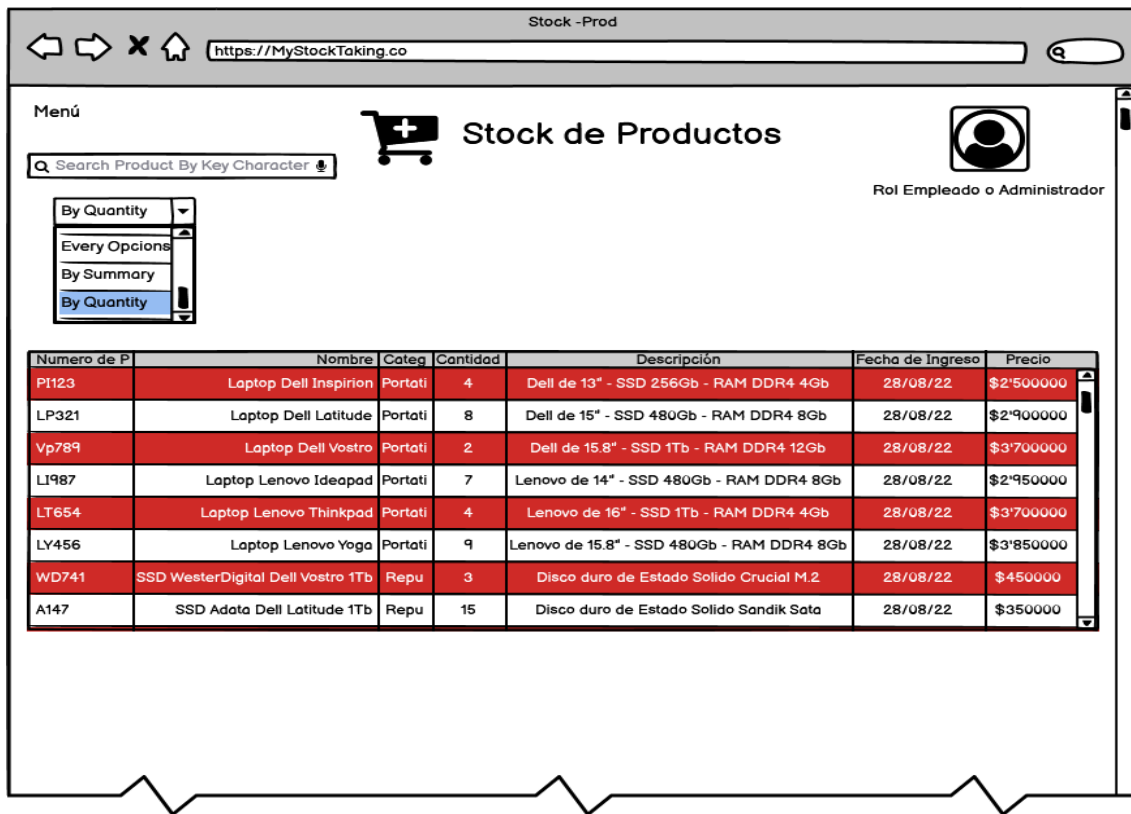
Stock -Prod

https://MyStockTaking.co

Menú

Stock de Productos

Search Product By Key Character

Rol Empleado o Administrador

By Quantity

Every Opcions
By Summary
By Quantity

| Numero de P | Nombre | Categ | Cantidad | Descripción | Fecha de Ingreso | Precio |
|---|---|---|---|---|---|---|
| PI123 | Laptop Dell Inspirion | Portati | 4 | Dell de 13" - SSD 256Gb - RAM DDR4 4Gb | 28/08/22 | $2'500000 |
| LP321 | Laptop Dell Latitude | Portati | 8 | Dell de 15" - SSD 480Gb - RAM DDR4 8Gb | 28/08/22 | $2'900000 |
| Vp789 | Laptop Dell Vostro | Portati | 2 | Dell de 15.8" - SSD 1Tb - RAM DDR4 12Gb | 28/08/22 | $3'700000 |
| LI987 | Laptop Lenovo Ideapad | Portati | 7 | Lenovo de 14" - SSD 480Gb - RAM DDR4 8Gb | 28/08/22 | $2'950000 |
| LT654 | Laptop Lenovo Thinkpad | Portati | 4 | Lenovo de 16" - SSD 1Tb - RAM DDR4 4Gb | 28/08/22 | $3'700000 |
| LY456 | Laptop Lenovo Yoga | Portati | 9 | Lenovo de 15.8" - SSD 480Gb - RAM DDR4 8Gb | 28/08/22 | $3'850000 |
| WD741 | SSD WesterDigital Dell Vostro 1Tb | Repu | 3 | Disco duro de Estado Solido Crucial M.2 | 28/08/22 | $450000 |
| A147 | SSD Adata Dell Latitude 1Tb | Repu | 15 | Disco duro de Estado Solido Sandik Sata | 28/08/22 | $350000 |